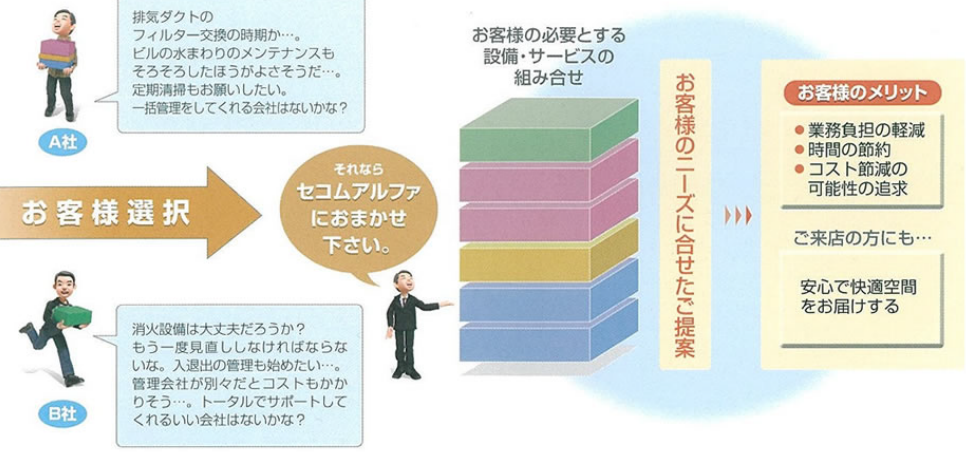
排気ダクトのフィルター交換の時期か…。ビルの水まわりのメンテナンスもそろそろしたほうがよさそうだ…。定期清掃もお願いしたい。一括管理をしてくれる会社はないかな?

A社

お客様選択

それなら
セコムアルファにおまかせ下さい。

B社

消火設備は大丈夫だろうか?もう一度見直ししなければならないな。入退出の管理も始めたい…。管理会社が別々だとコストもかかりそう…。トータルでサポートしてくれるいい会社はないかな?

お客様の必要とする設備・サービスの組み合せ

お客様のニーズに合せたご提案

お客様のメリット
● 業務負担の軽減
● 時間の節約
● コスト節減の可能性の追求

ご来店の方にも…

安心で快適空間をお届けする